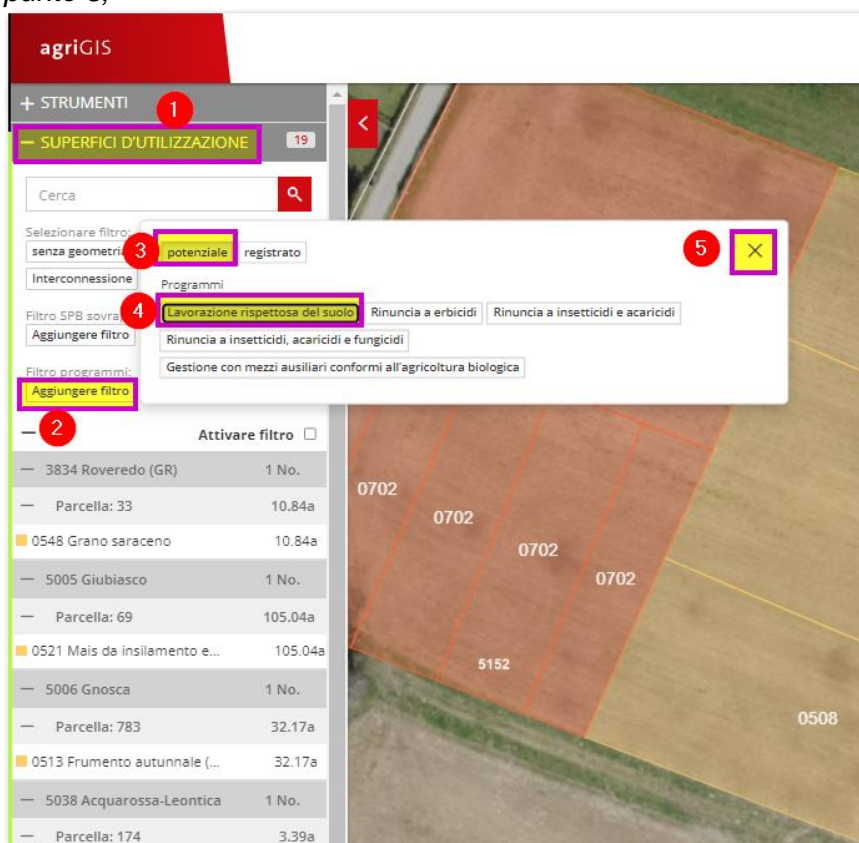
punto 3;

agriGIS

+ STRUMENTI

1

— SUPERFICI D'UTILIZZAZIONE 19

Cerca

Selezionare filtro:
senza geometria
Interconnessione

Filtro SPB sovra
Aggiungere filtro

Filtro programmi:
Aggiungere filtro

2

3 potenziale registrato

5 ×

Programmi

4 Lavorazione rispettosa del suolo Rinuncia a erbicidi Rinuncia a insetticidi e acaricidi

Rinuncia a insetticidi, acaricidi e fungicidi

Gestione con mezzi ausiliari conformi all'agricoltura biologica

— Attivare filtro

| | |
|---|---|
| — 3834 Roveredo (GR) | 1 No. |
| — Parcella: 33 | 10.84a |
| 0548 Grano saraceno | 10.84a |
| — 5005 Giubiasco | 1 No. |
| — Parcella: 69 | 105.04a |
| 0521 Mais da insilamento e... | 105.04a |
| — 5006 Gnosca | 1 No. |
| — Parcella: 783 | 32.17a |
| 0513 Frumento autunnale (... | 32.17a |
| — 5038 Acquarossa-Leontica | 1 No. |
| — Parcella: 174 | 3.39a |

0702
0702
0702
0702
5152
0508